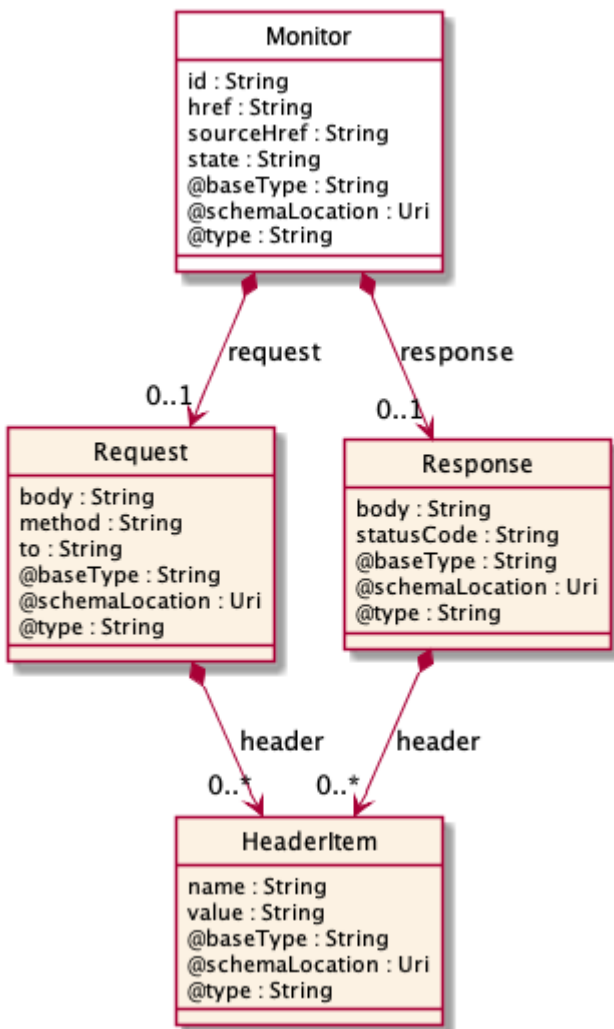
Monitor

id : String
href : String
sourceHref : String
state : String
@baseType : String
@schemaLocation : Uri
@type : String

request

0..1

response

0..1

Request

body : String
method : String
to : String
@baseType : String
@schemaLocation : Uri
@type : String

Response

body : String
statusCode : String
@baseType : String
@schemaLocation : Uri
@type : String

header

0..*

header

0..*

HeaderItem

name : String
value : String
@baseType : String
@schemaLocation : Uri
@type : String